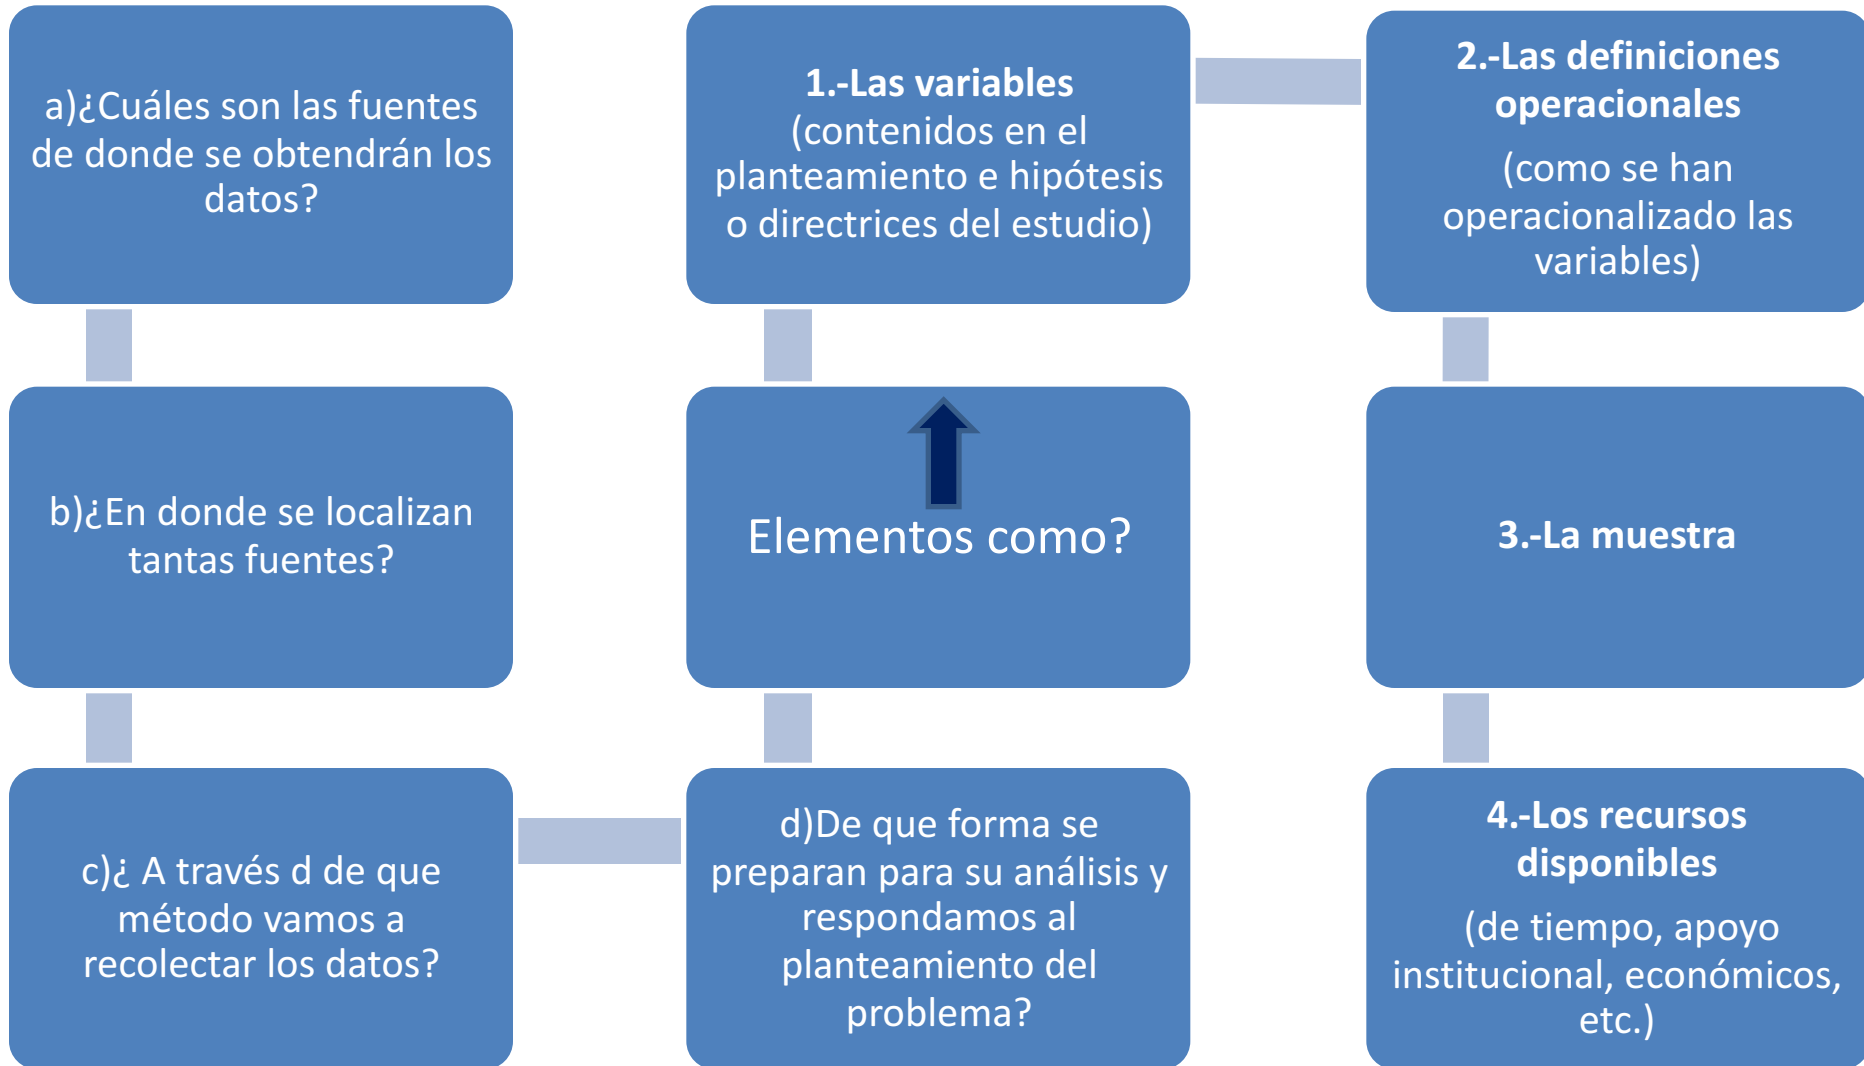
a)¿Cuáles son las fuentes de donde se obtendrán los datos?

1.-Las variables
(contenidos en el planteamiento e hipótesis o directrices del estudio)

2.-Las definiciones operacionales
(como se han operacionalizado las variables)

b)¿En donde se localizan tantas fuentes?

Elementos como?

3.-La muestra

c)¿ A través d de que método vamos a recolectar los datos?

d)De que forma se preparan para su análisis y respondamos al planteamiento del problema?

4.-Los recursos disponibles
(de tiempo, apoyo institucional, económicos, etc.)